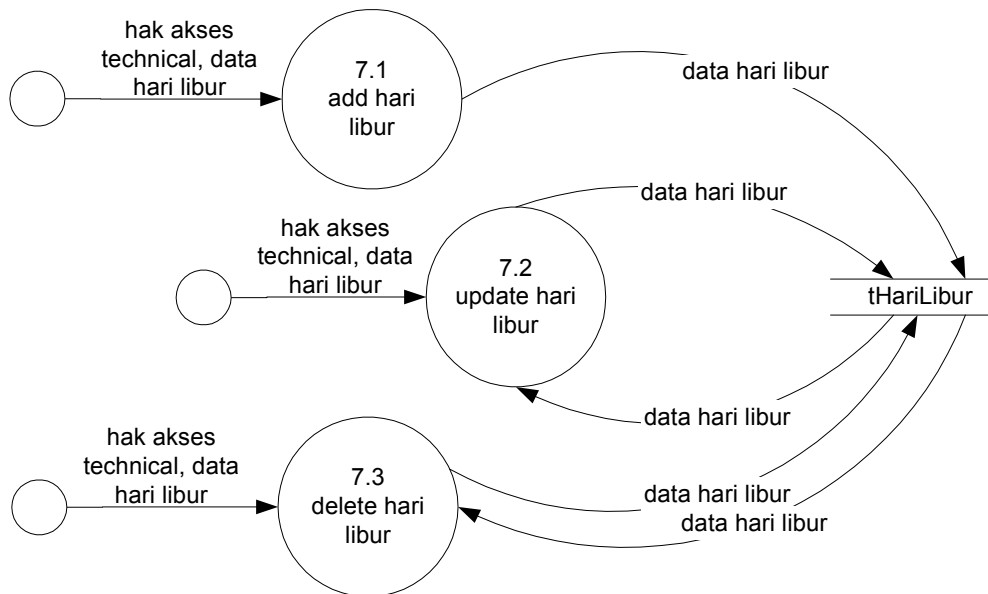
hak akses technical, data hari libur

7.1
add hari libur

data hari libur

data hari libur

hak akses technical, data hari libur

7.2
update hari libur

tHariLibur

data hari libur

hak akses technical, data hari libur

7.3
delete hari libur

data hari libur

data hari libur